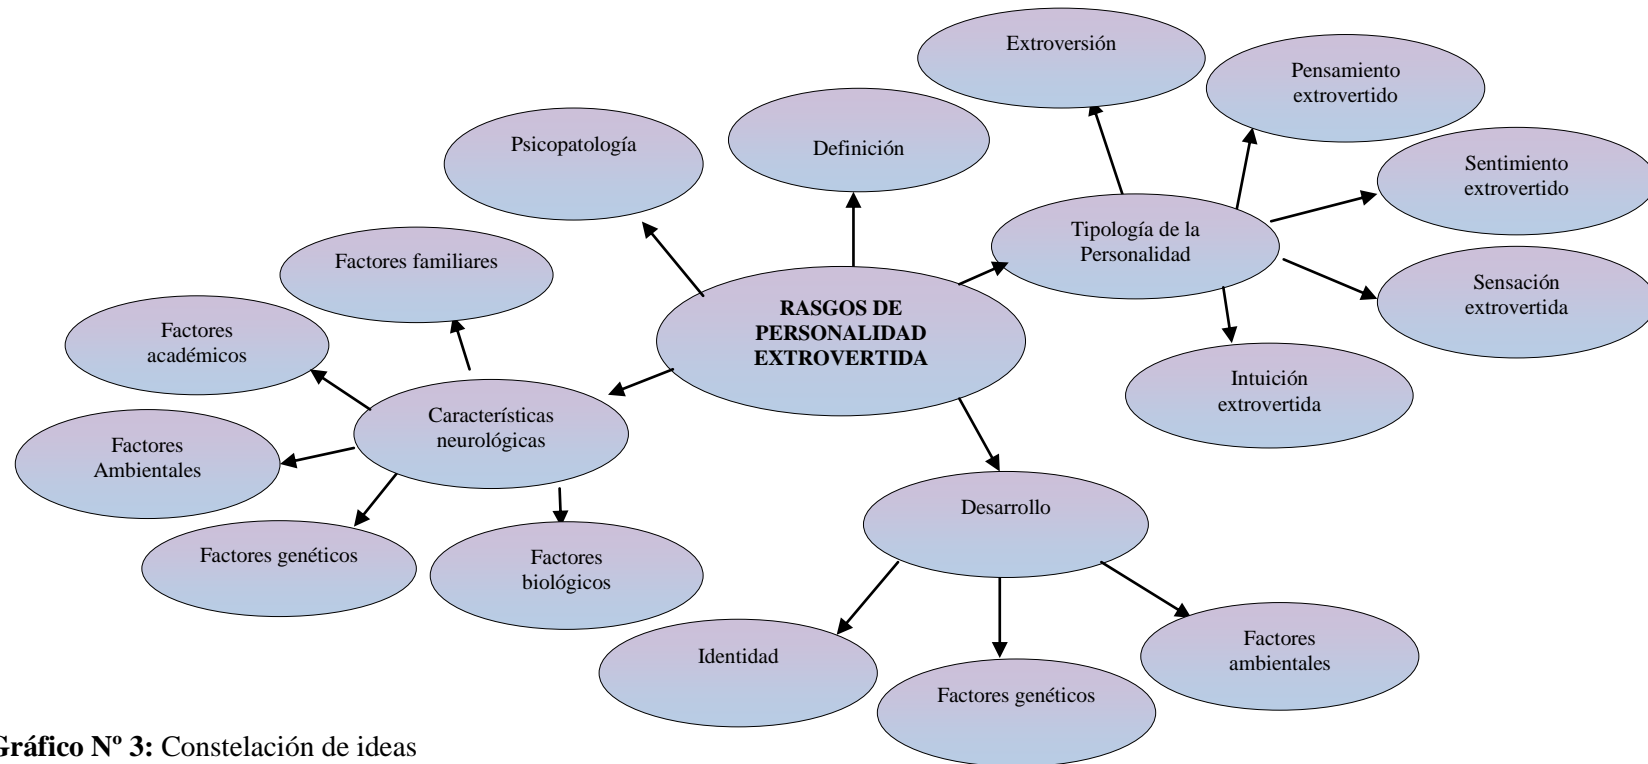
RASGOS DE PERSONALIDAD EXTROVERTIDA

Psicopatología

Definición

Tipología de la Personalidad

Extroversión

Pensamiento extrovertido

Sentimiento extrovertido

Sensación extrovertida

Intuición extrovertida

Características neurológicas

Factores familiares

Factores académicos

Factores Ambientales

Factores genéticos

Factores biológicos

Desarrollo

Identidad

Factores genéticos

Factores ambientales

Gráfico Nº 3: Constelación de ideas